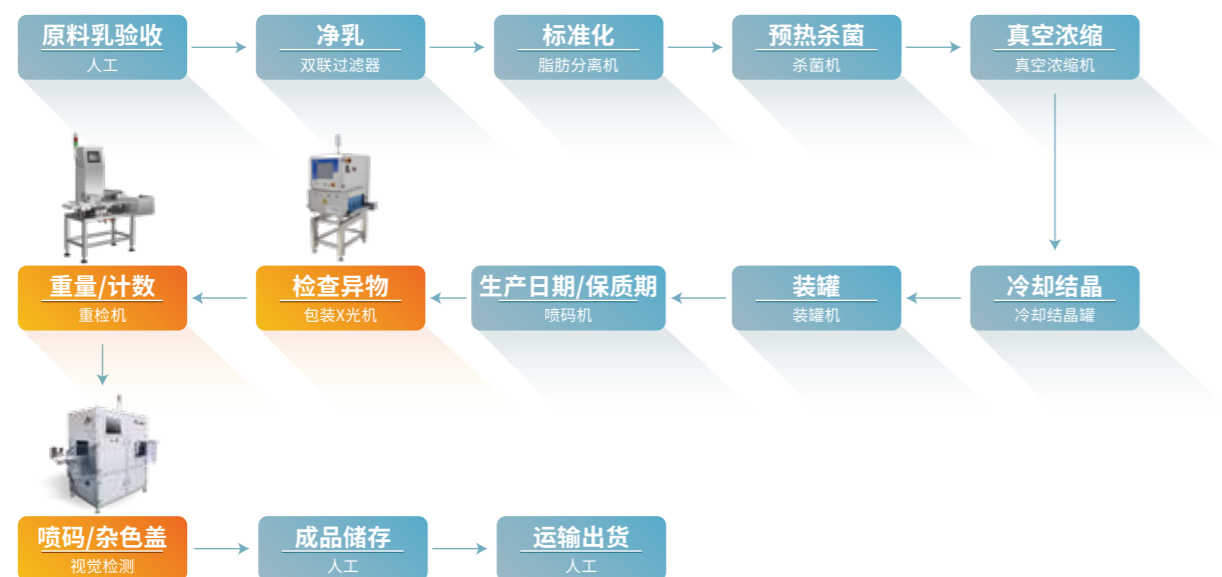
原料乳验收
人工

净乳
双联过滤器

标准化
脂肪分离机

预热杀菌
杀菌机

真空浓缩
真空浓缩机

冷却结晶
冷却结晶罐

装罐
装罐机

生产日期/保质期
喷码机

检查异物
包装X光机

重量/计数
重检机

喷码/杂色盖
视觉检测

成品储存
人工

运输出货
人工